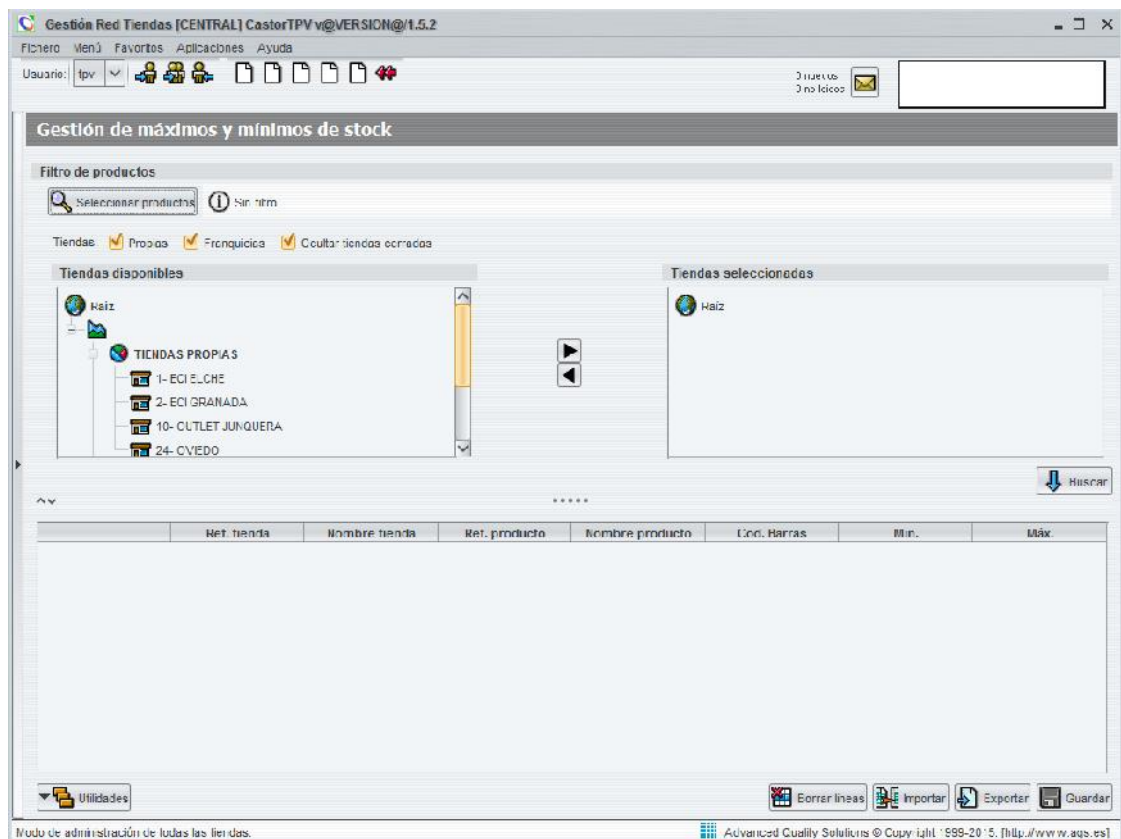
Gestión Red Tiendas [CENTRAL] CastorTPV v@VERSION@/1.5.2

Fichero Menú Favoritos Aplicaciones Ayuda

Usuario: tpv

0 nuevos
0 no leídos

Gestión de máximos y mínimos de stock

Filtro de productos

Seleccionar productos Sin filtro

Tiendas Propias Franquicias Ocultar tiendas cerradas

Tiendas disponibles

Raíz

TIENDAS PROPIAS

1- ECI ELCHE

2- ECI GRANADA

10- OUTLET JUNQUERA

24- OVIEDO

Tiendas seleccionadas

Raíz

Buscar

| Ref. tienda | Nombre tienda | Ref. producto | Nombre producto | Cod. Barras | Mín. | Máx. |
|---|---|---|---|---|---|---|

Utilidades

Borrar líneas Importar Exportar Guardar

Modo de administración de todas las tiendas.

Advanced Quality Solutions © Copyright 1999-2015. [http://www.aqs.es]